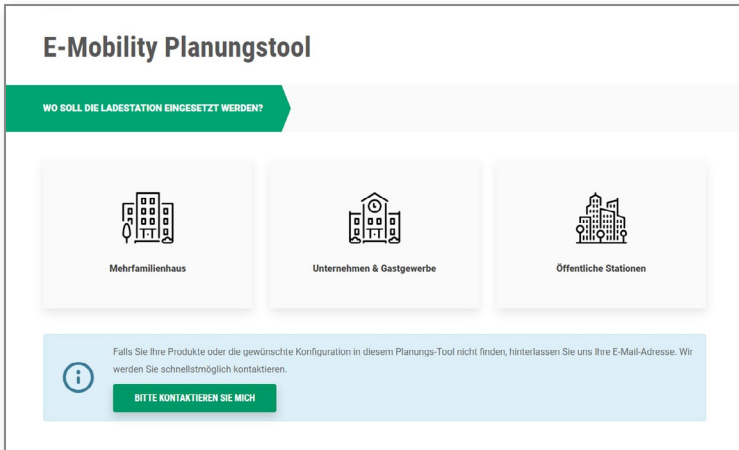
E-Mobility Planungstool

WO SOLL DIE LADESTATION EINGESETZT WERDEN?

Mehrfamilienhaus

Unternehmen & Gastgewerbe

Öffentliche Stationen

Falls Sie Ihre Produkte oder die gewünschte Konfiguration in diesem Planungs-Tool nicht finden, hinterlassen Sie uns Ihre E-Mail-Adresse. Wir werden Sie schnellstmöglich kontaktieren.

BITTE KONTAKTIEREN SIE MICH